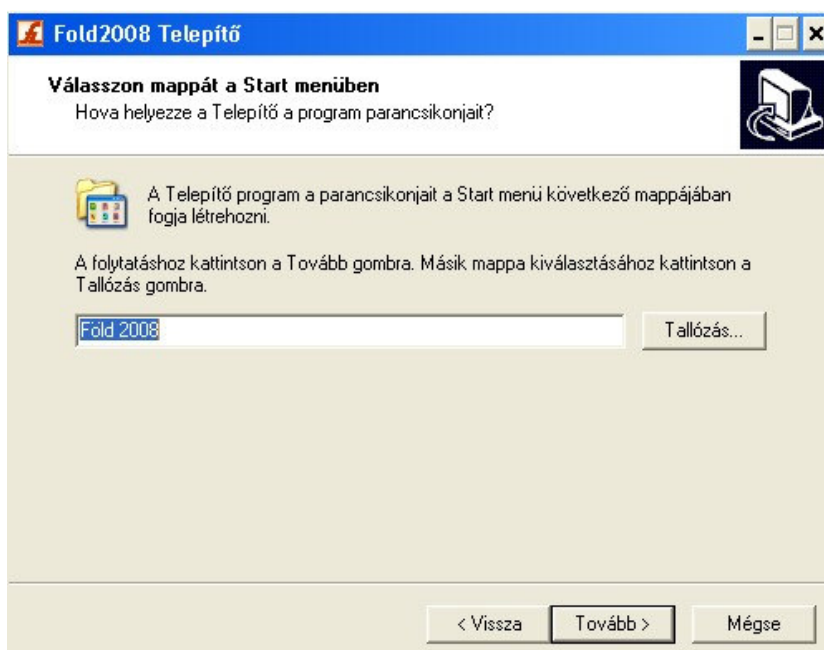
Fold2008 Telepítő

Válasszon mappát a Start menüben
Hova helyezze a Telepítő a program parancsikonjait?

A Telepítő program a parancsikonjait a Start menü következő mappájában fogja létrehozni.

A folytatáshoz kattintson a Tovább gombra. Másik mappa kiválasztásához kattintson a Tallózás gombra.

Föld 2008

Tallózás...

< Vissza

Tovább >

Mégse